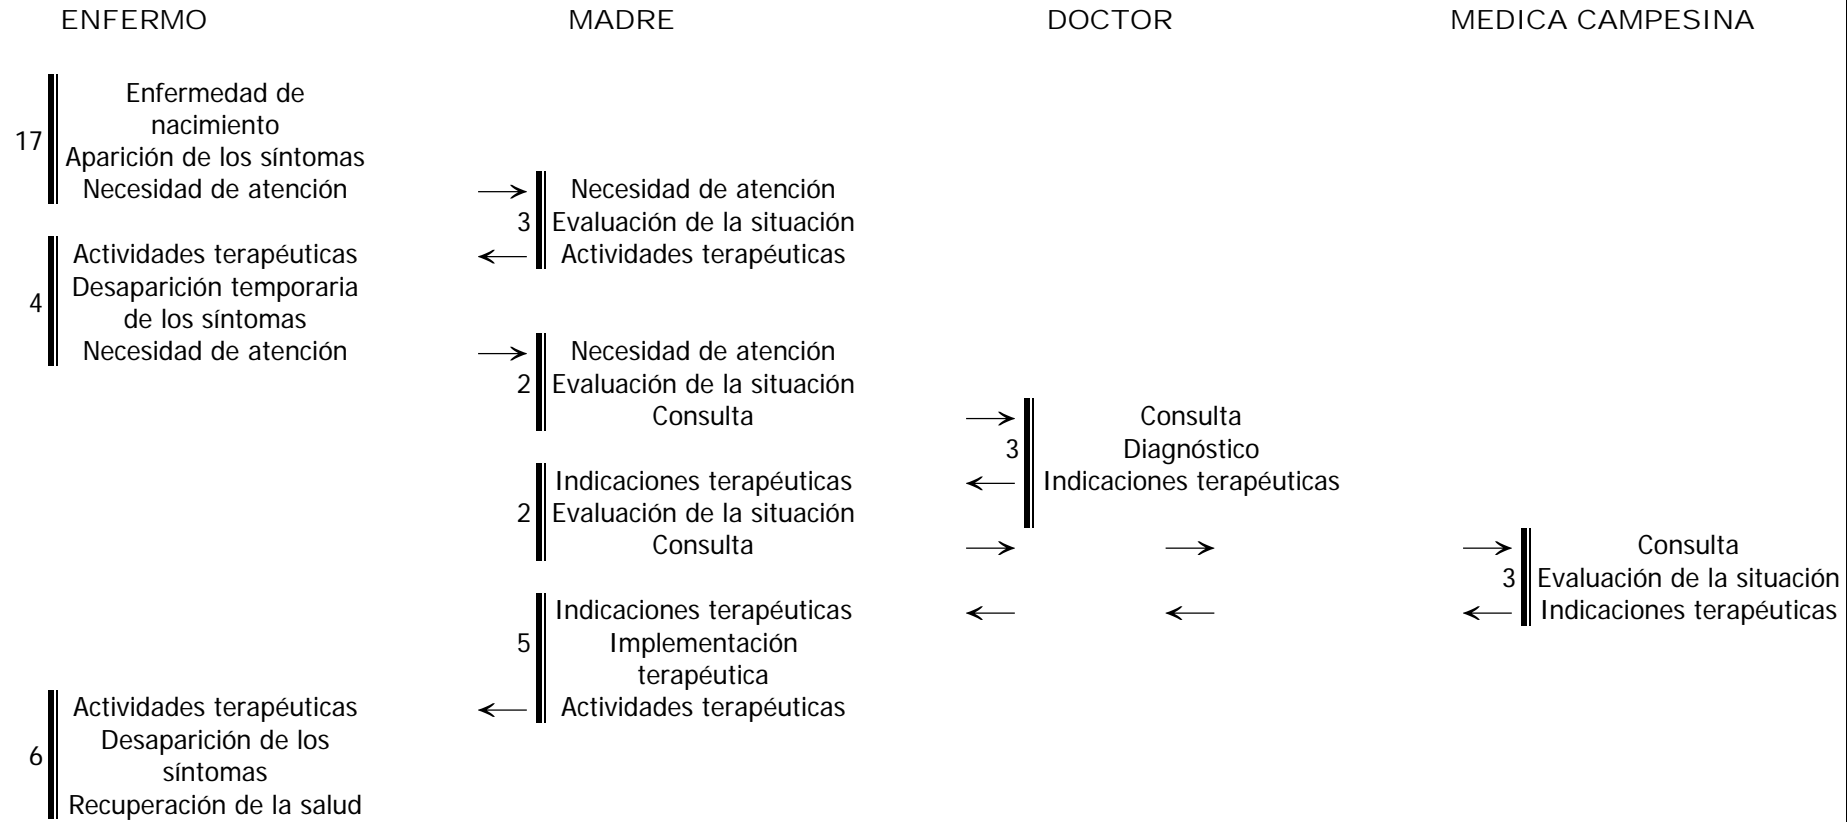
ENFERMO MADRE DOCTOR MEDICA CAMPESINA

17
Enfermedad de nacimiento
Aparición de los síntomas
Necesidad de atención

3
Necesidad de atención
Evaluación de la situación
Actividades terapéuticas

4
Actividades terapéuticas
Desaparición temporaria de los síntomas
Necesidad de atención

2
Necesidad de atención
Evaluación de la situación
Consulta

3
Consulta
Diagnóstico
Indicaciones terapéuticas

2
Indicaciones terapéuticas
Evaluación de la situación
Consulta

3
Consulta
Evaluación de la situación
Indicaciones terapéuticas

5
Indicaciones terapéuticas
Implementación terapéutica
Actividades terapéuticas

6
Actividades terapéuticas
Desaparición de los síntomas
Recuperación de la salud